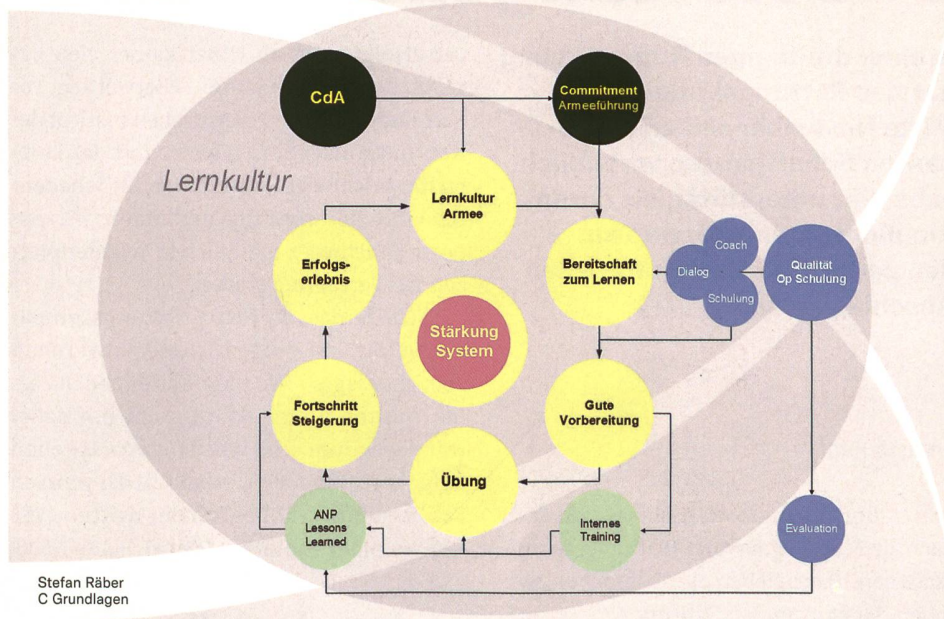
CdA

Commitment
Armeeführung

Lernkultur

Lernkultur
Armee

Erfolgs-
erlebnis

Bereitschaft
zum Lernen

Coach

Dialog

Schulung

Qualität
Op Schulung

Stärkung
System

Fortschritt
Steigerung

Gute
Vorbereitung

Übung

ANP
Lessons
Learned

Internes
Training

Evaluation

Stefan Räber
C Grundlagen